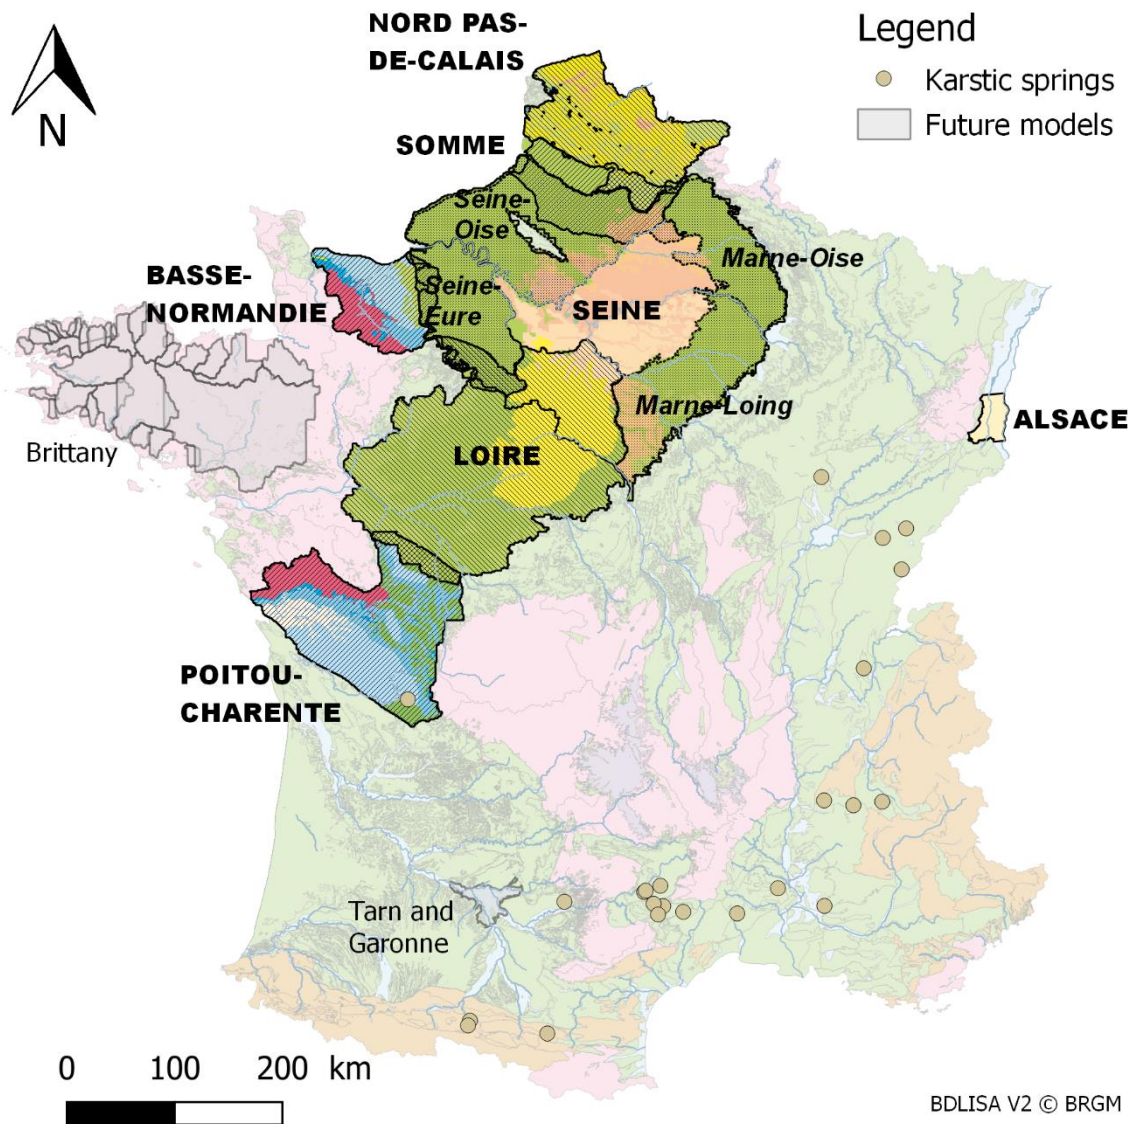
N

NORD PAS-DE-CALAIS

Legend
Karstic springs
Future models

SOMME

Seine-Oise

Marne-Oise

BASSE-NORMANDIE

Seine-Eure

SEINE

Marne-Loing

ALSACE

Brittany

LOIRE

POITOU-CHARENTE

Tarn and Garonne

0 100 200 km

BDLISA V2 © BRGM